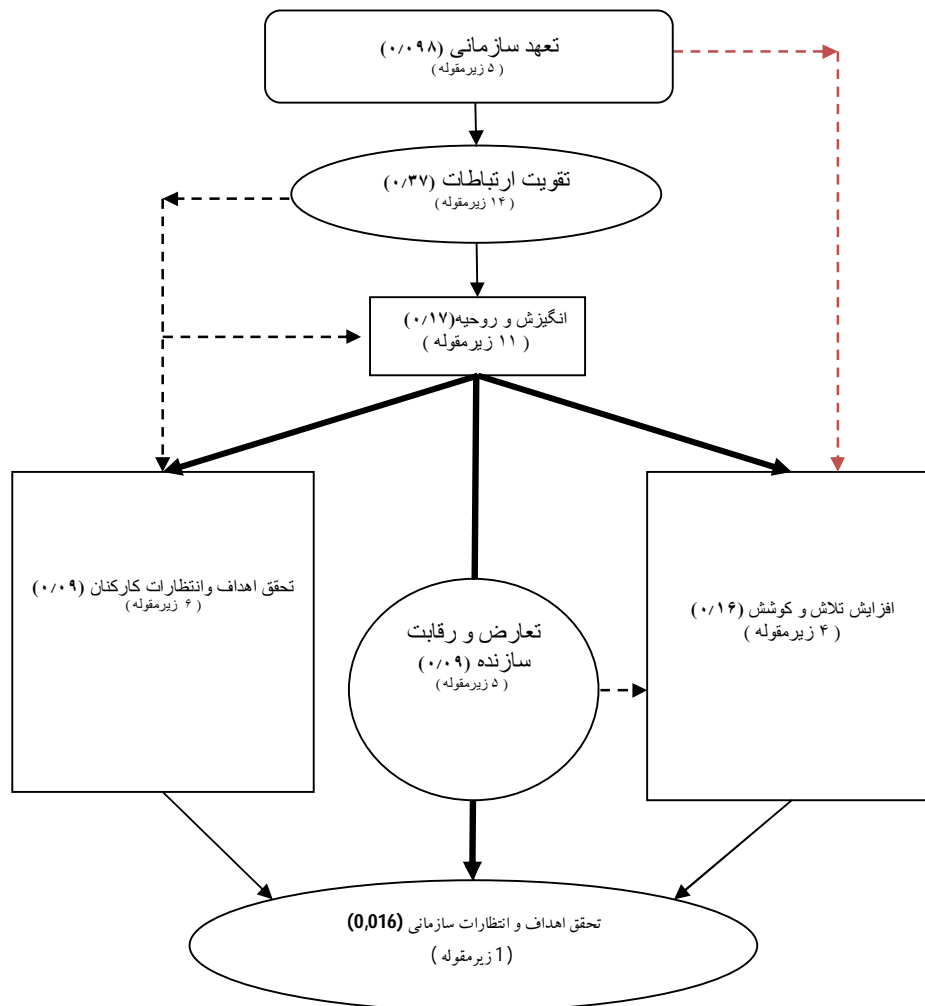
تعهد سازمانی (۰/۰۹۸)
( ۵ زیرمقوله)

تقویت ارتباطات (۰/۳۷)
( ۱۴ زیرمقوله)

انگیزش و روحیه(۰/۱۷)
( ۱۱ زیرمقوله )

تحقق اهداف وانتظارات کارکنان (۰/۰۹)
( ۶ زیرمقوله)

تعارض و رقابت سازنده (۰/۰۹)
( ۵ زیرمقوله)

افزایش تلاش و کوشش (۰/۱۶)
( ۴ زیرمقوله )

تحقق اهداف و انتظارات سازمانی (0,016)
(1 زیرمقوله )